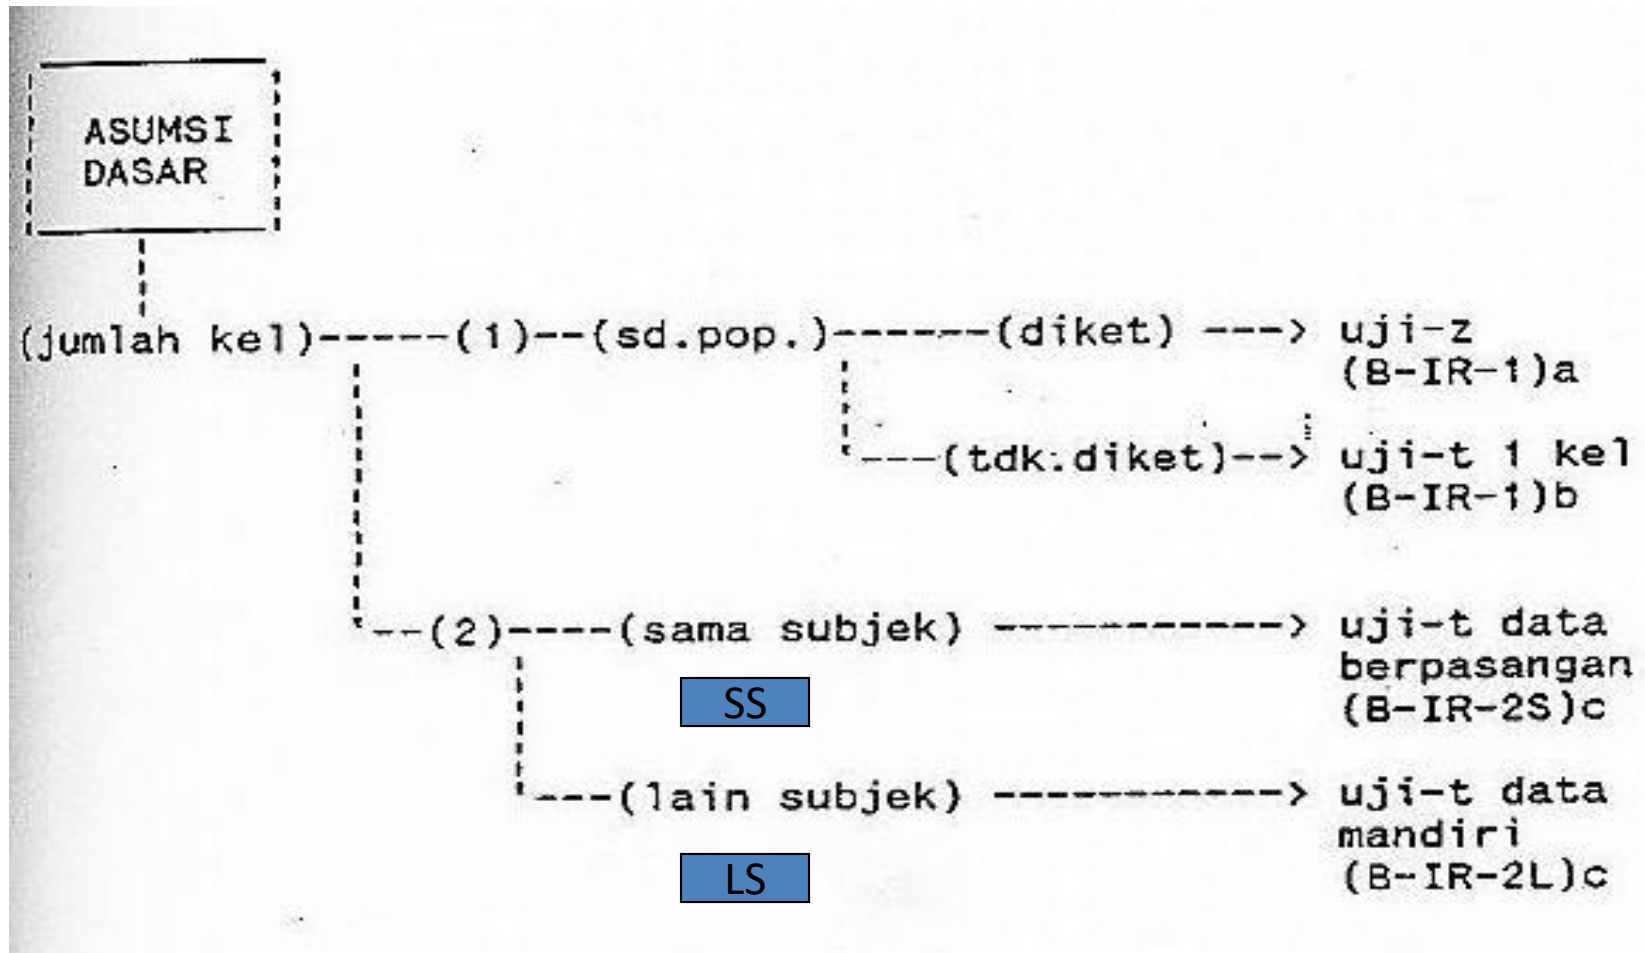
ASUMSI DASAR

(jumlah kel)-----(1)--(sd.pop.)------(diket) ---> uji-z (B-IR-1)a

---(tdk.diket)--> uji-t 1 kel (B-IR-1)b

--(2)----(sama subjek) -----------> uji-t data berpasangan (B-IR-2S)c

SS

---(lain subjek) -----------> uji-t data mandiri (B-IR-2L)c

LS